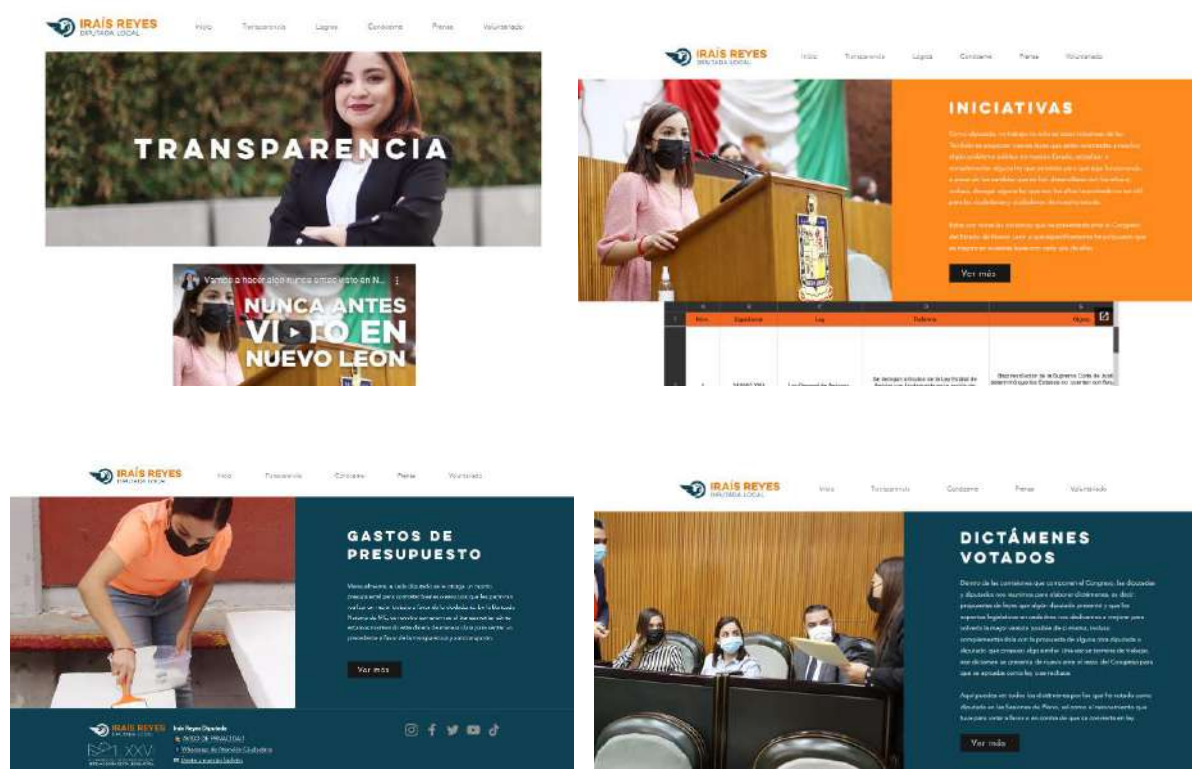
IRAÍS REYES
DIPUTADA LOCAL
Inicio Transparencia Logros Conóceme Prensa Voluntariado

TRANSPARENCIA

Vamos a hacer algo nunca antes visto en N...
NUNCA ANTES VISTO EN NUEVO LEON

IRAÍS REYES
DIPUTADA LOCAL
Inicio Transparencia Logros Conóceme Prensa Voluntariado

INICIATIVAS

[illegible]

Ver más

| A | B | C | D | E |
|---|---|---|---|---|
| Núm. | Expediente | Ley | Reforma | Objeto |
| 1 | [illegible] | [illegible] | Se derogan artículos de la Ley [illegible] | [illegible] de la Suprema Corte de Justicia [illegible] |

IRAÍS REYES
DIPUTADA LOCAL
Inicio Transparencia Conóceme Prensa Voluntariado

GASTOS DE PRESUPUESTO

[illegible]

Ver más

IRAÍS REYES
DIPUTADA LOCAL
Iraís Reyes Diputada
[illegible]
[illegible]
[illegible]
LXXV

IRAÍS REYES
DIPUTADA LOCAL
Inicio Transparencia Conóceme Prensa Voluntariado

DICTÁMENES VOTADOS

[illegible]

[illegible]

Ver más